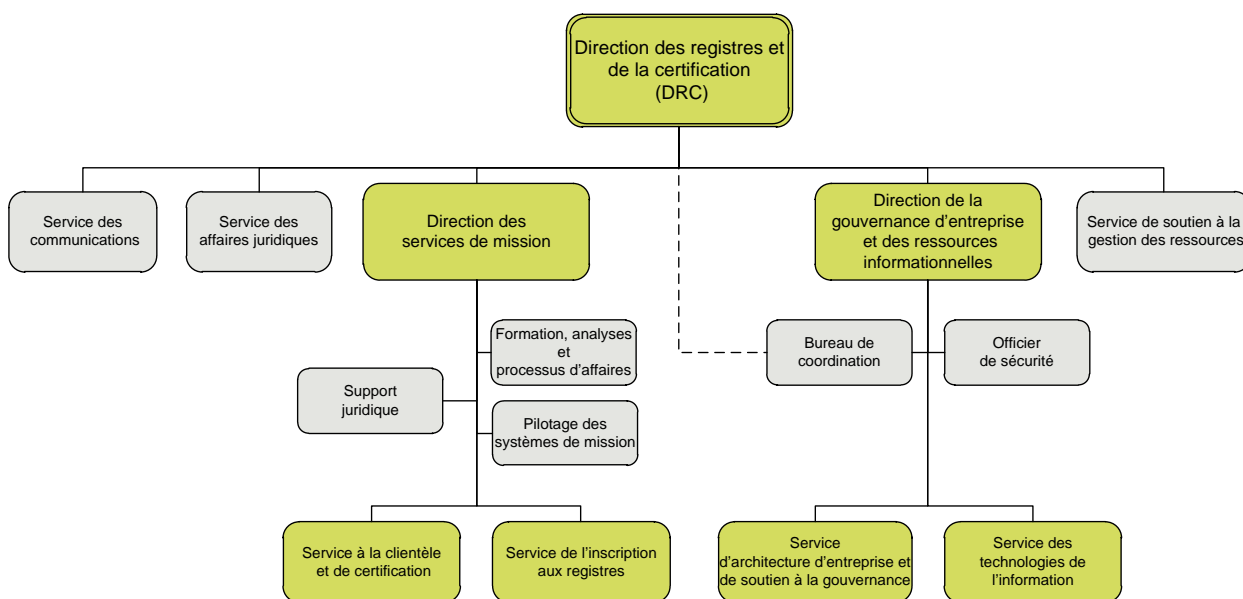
Direction des registres et de la certification (DRC)

Service des communications

Service des affaires juridiques

Direction des services de mission

Direction de la gouvernance d'entreprise et des ressources informationnelles

Service de soutien à la gestion des ressources

Formation, analyses et processus d'affaires

Support juridique

Pilotage des systèmes de mission

Bureau de coordination

Officier de sécurité

Service à la clientèle et de certification

Service de l'inscription aux registres

Service d'architecture d'entreprise et de soutien à la gouvernance

Service des technologies de l'information